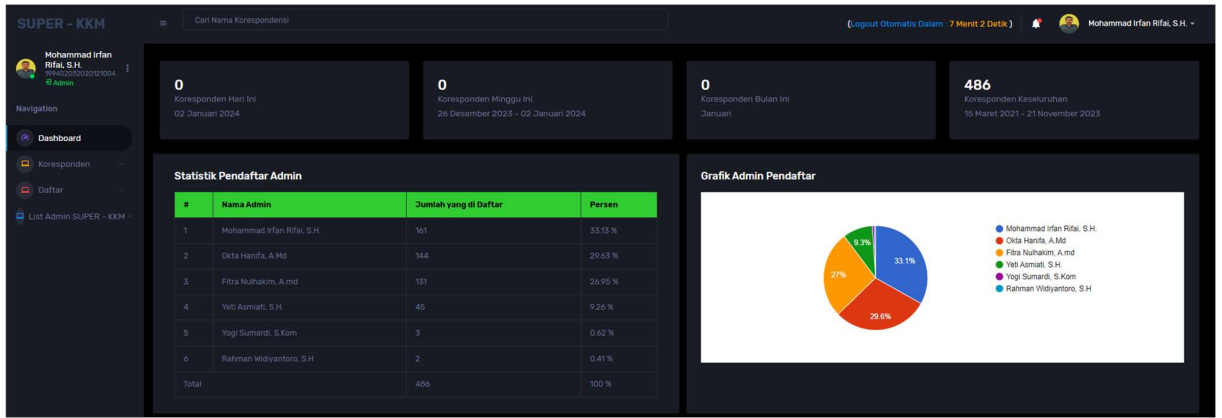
SUPER - KKM

Cari Nama Korespondensi

(Logout Otomatis Dalam : 7 Menit 2 Detik)

Mohammad Irfan Rifai, S.H.

Mohammad Irfan Rifai, S.H.
199402032020121004
Admin

Navigation

Dashboard

Koresponden

Daftar

List Admin SUPER - KKM

0
Koresponden Hari Ini
02 Januari 2024

0
Koresponden Minggu Ini
26 Desember 2023 - 02 Januari 2024

0
Koresponden Bulan Ini
Januari

486
Koresponden Keseluruhan
15 Maret 2021 - 21 November 2023

Statistik Pendaftar Admin

| # | Nama Admin | Jumlah yang di Daftar | Persen |
|---|---|---|---|
| 1 | Mohammad Irfan Rifai, S.H. | 161 | 33.13 % |
| 2 | Okta Hanifa, A.Md | 144 | 29.63 % |
| 3 | Fitra Nulhakim, A.md | 131 | 26.95 % |
| 4 | Yeti Asmiati, S.H. | 45 | 9.26 % |
| 5 | Yogi Sumardi, S.Kom | 3 | 0.62 % |
| 6 | Rahman Widiyantoro, S.H | 2 | 0.41 % |
| Total | | 486 | 100 % |

Grafik Admin Pendaftar

33.1%
29.6%
27%
9.3%

Mohammad Irfan Rifai, S.H.
Okta Hanifa, A.Md
Fitra Nulhakim, A.md
Yeti Asmiati, S.H.
Yogi Sumardi, S.Kom
Rahman Widiyantoro, S.H